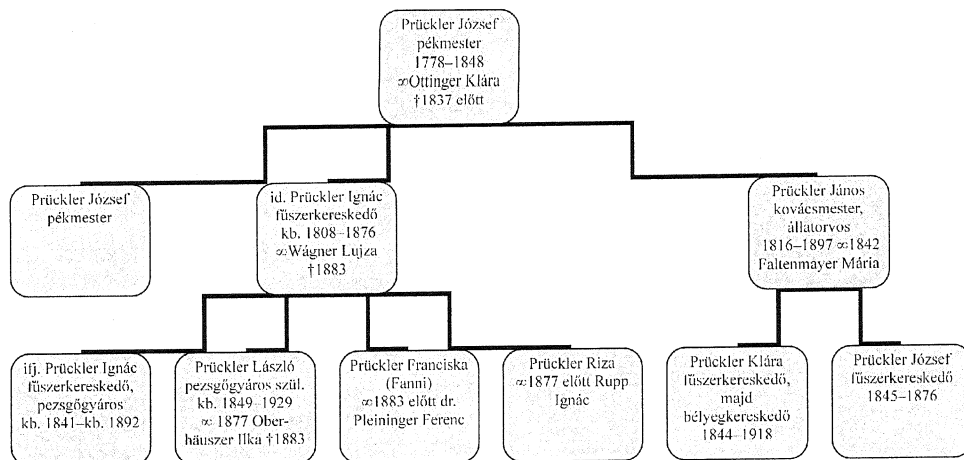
Prückler József
pékmester
1778–1848
∞Ottinger Klára
†1837 előtt

Prückler József
pékmester

id. Prückler Ignác
fűszerkereskedő
kb. 1808–1876
∞Wágner Lujza
†1883

Prückler János
kovácsmester,
állatorvos
1816–1897 ∞1842
Faltenmayer Mária

ifj. Prückler Ignác
fűszerkereskedő,
pezsgőgyáros
kb. 1841–kb. 1892

Prückler László
pezsgőgyáros szül.
kb. 1849–1929
∞ 1877 Oberhäuszer Ilka †1883

Prückler Franciska
(Fanni)
∞1883 előtt dr.
Pleininger Ferenc

Prückler Riza
∞1877 előtt Rupp
Ignác

Prückler Klára
fűszerkereskedő,
majd
bélyegkereskedő
1844–1918

Prückler József
fűszerkereskedő
1845–1876